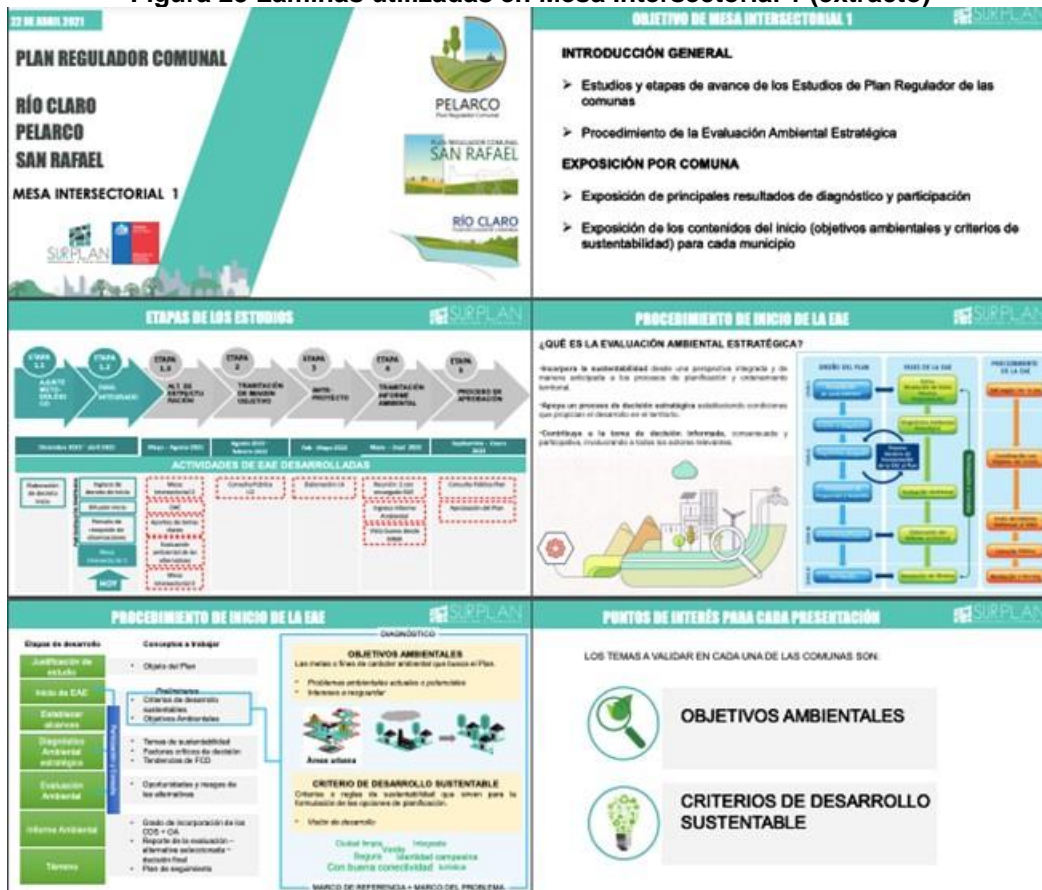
Figura 25 Láminas utilizadas en Mesa Intersectorial 1 (extracto)

22 DE ABRIL 2021

PLAN REGULADOR COMUNAL

RÍO CLARO
PELARCO
SAN RAFAEL

MESA INTERSECTORIAL 1

SURPLAN

PELARCO

SAN RAFAEL

RÍO CLARO

OBJETIVO DE MESA INTERSECTORIAL 1

INTRODUCCIÓN GENERAL

➢ Estudios y etapas de avance de los Estudios de Plan Regulador de las comunas

➢ Procedimiento de la Evaluación Ambiental Estratégica

EXPOSICIÓN POR COMUNA

➢ Exposición de principales resultados de diagnóstico y participación

➢ Exposición de los contenidos del inicio (objetivos ambientales y criterios de sustentabilidad) para cada municipio

ETAPAS DE LOS ESTUDIOS

SURPLAN

ETAPA 1.1 | ETAPA 1.2 | ETAPA 1.3 | ETAPA 2 | ETAPA 3 | ETAPA 4 | ETAPA 5

ACTIVIDADES DE EAE DESARROLLADAS

HOY

PROCEDIMIENTO DE INICIO DE LA EAE

SURPLAN

¿QUÉ ES LA EVALUACIÓN AMBIENTAL ESTRATÉGICA?

PROCEDIMIENTO DE INICIO DE LA EAE

SURPLAN

Etapas de desarrollo

Conceptos a trabajar

Justificación de estudio

Inicio de EAE

Objeto del Plan

Preliminares

Criterios de desarrollo sustentables

Objetivos Ambientales

Diagnóstico Ambiental estratégico

Evaluación Ambiental

Informe Ambiental

Término

DIAGNÓSTICO

OBJETIVOS AMBIENTALES

Las metas o fines de carácter ambiental que busca el Plan.

Problemas ambientales actuales o potenciales

Intereses a resguardar

Áreas urbana

CRITERIO DE DESARROLLO SUSTENTABLE

Visión de desarrollo

Ciudad limpia Verde Integrada Segura Identidad campesina Con buena conectividad

MARCO DE REFERENCIA + MARCO DEL PROBLEMA

PUNTOS DE INTERÉS PARA CADA PRESENTACIÓN

SURPLAN

LOS TEMAS A VALIDAR EN CADA UNA DE LAS COMUNAS SON:

OBJETIVOS AMBIENTALES

CRITERIOS DE DESARROLLO SUSTENTABLE